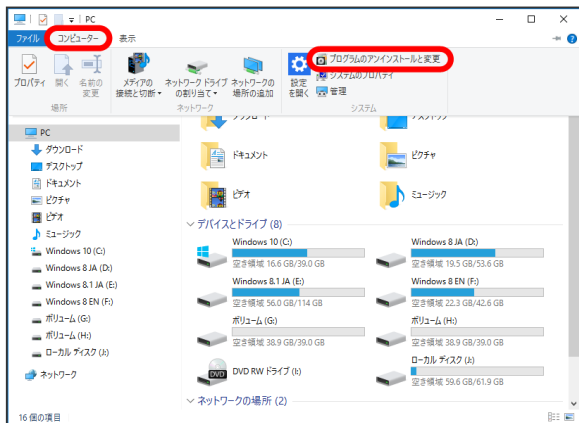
PC

ファイル　コンピューター　表示

プロパティ　開く　名前の変更
場所

メディアの接続と切断　ネットワーク ドライブの割り当て　ネットワークの場所の追加
ネットワーク

設定を開く
プログラムのアンインストールと変更
システムのプロパティ
管理
システム

PC
ダウンロード
デスクトップ
ドキュメント
ピクチャ
ビデオ
ミュージック
Windows 10 (C:)
Windows 8 JA (D:)
Windows 8.1 JA (E:)
Windows 8 EN (F:)
ボリューム (G:)
ボリューム (H:)
ローカル ディスク (J:)
ネットワーク

ドキュメント
ピクチャ
ビデオ
ミュージック

デバイスとドライブ (8)

Windows 10 (C:)
空き領域 16.6 GB/39.0 GB
Windows 8 JA (D:)
空き領域 19.5 GB/53.6 GB
Windows 8.1 JA (E:)
空き領域 56.0 GB/114 GB
Windows 8 EN (F:)
空き領域 22.3 GB/42.6 GB
ボリューム (G:)
空き領域 38.9 GB/39.0 GB
ボリューム (H:)
空き領域 38.9 GB/39.0 GB
DVD RW ドライブ (I:)
ローカル ディスク (J:)
空き領域 59.6 GB/61.9 GB

ネットワークの場所 (2)

16 個の項目